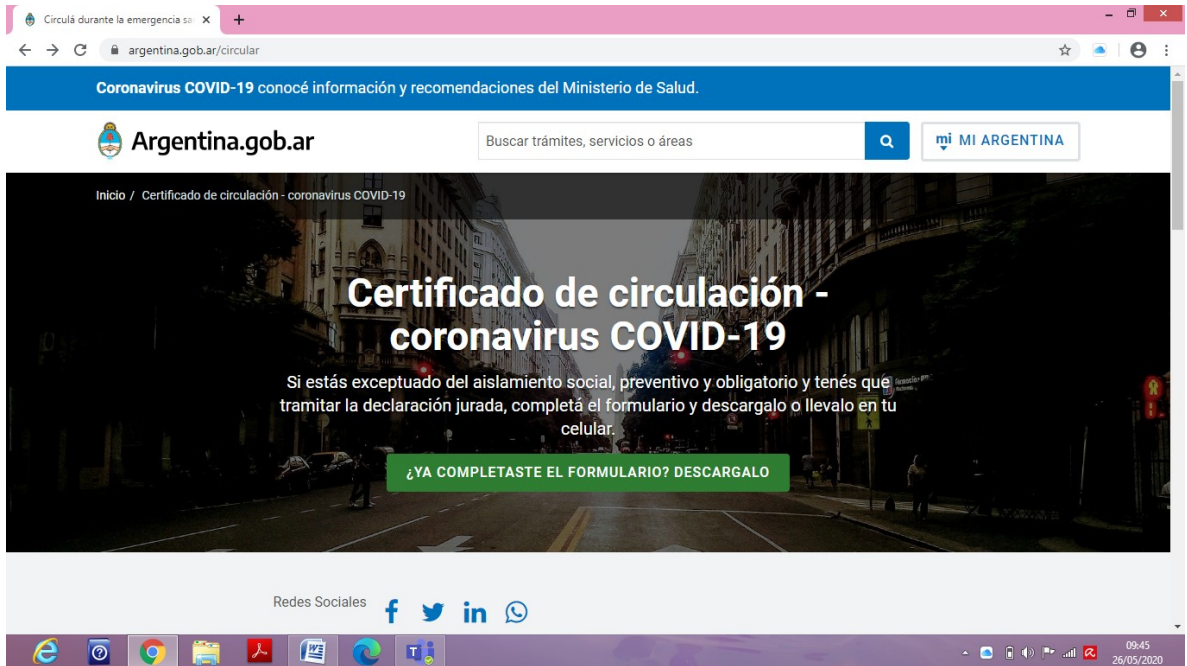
Circulá durante la emergencia sa ×
+
argentina.gob.ar/circular

Coronavirus COVID-19 conocé información y recomendaciones del Ministerio de Salud.

Argentina.gob.ar

Buscar trámites, servicios o áreas

mi MI ARGENTINA

Inicio / Certificado de circulación - coronavirus COVID-19

Certificado de circulación - coronavirus COVID-19

Si estás exceptuado del aislamiento social, preventivo y obligatorio y tenés que tramitar la declaración jurada, completá el formulario y descargalo o llevalo en tu celular.

¿YA COMPLETASTE EL FORMULARIO? DESCARGALO

Redes Sociales

09:45
26/05/2020